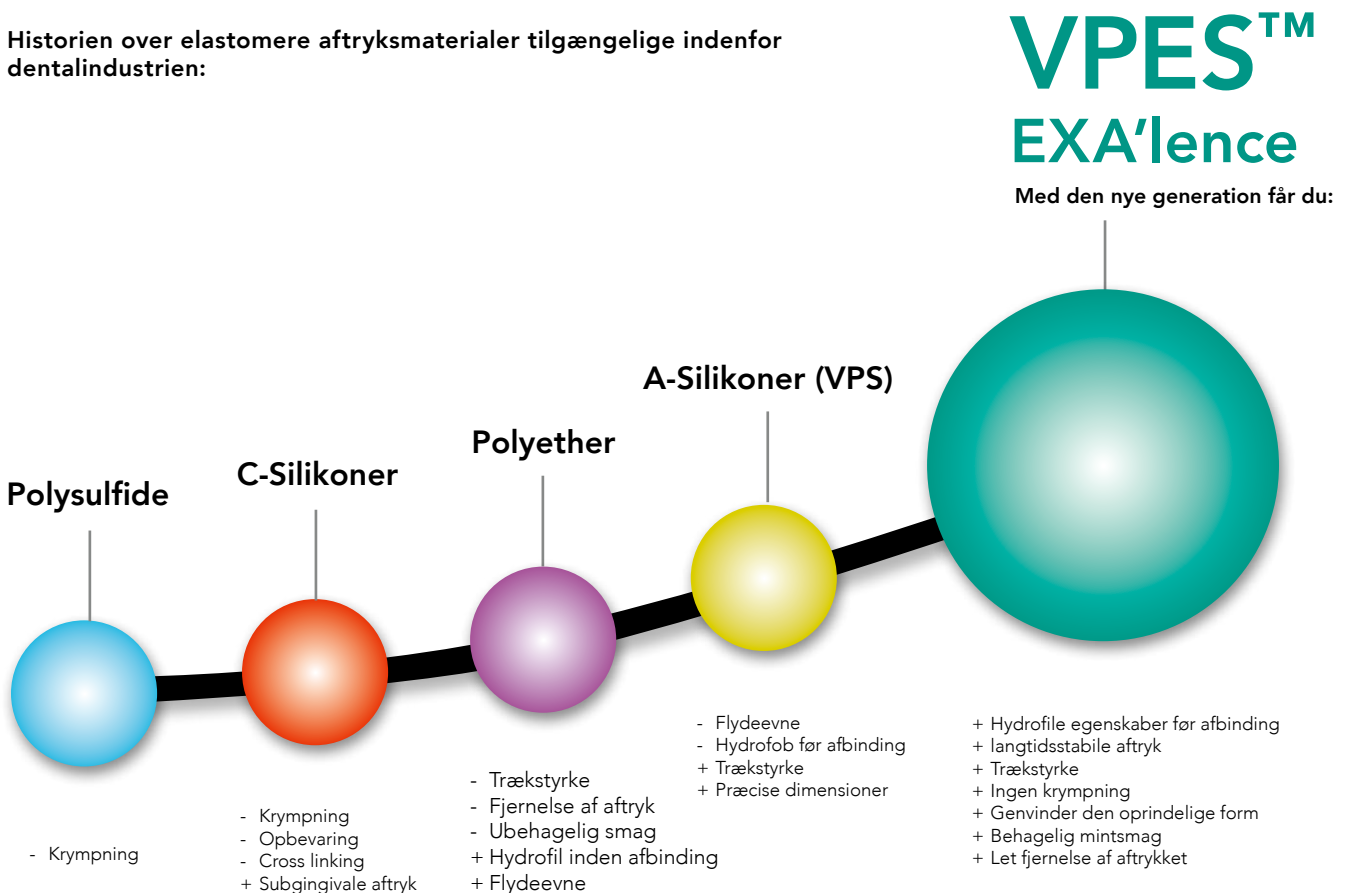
Historien over elastomere aftryksmaterialer tilgængelige indenfor dentalindustrien:

VPES™
EXA'lence

Med den nye generation får du:

A-Silikoner (VPS)

Polyether

C-Silikoner

Polysulfide

- Flydeevne
- Hydrofob før afbinding
+ Trækstyrke
+ Præcise dimensioner

+ Hydrofile egenskaber før afbinding
+ langtidsstabile aftryk
+ Trækstyrke
+ Ingen krympning
+ Genvinder den oprindelige form
+ Behagelig mintsmag
+ Let fjernelse af aftrykket

- Trækstyrke
- Fjernelse af aftryk
- Ubehagelig smag
+ Hydrofil inden afbinding
+ Flydeevne

- Krympning
- Opbevaring
- Cross linking
+ Subgingivale aftryk

- Krympning